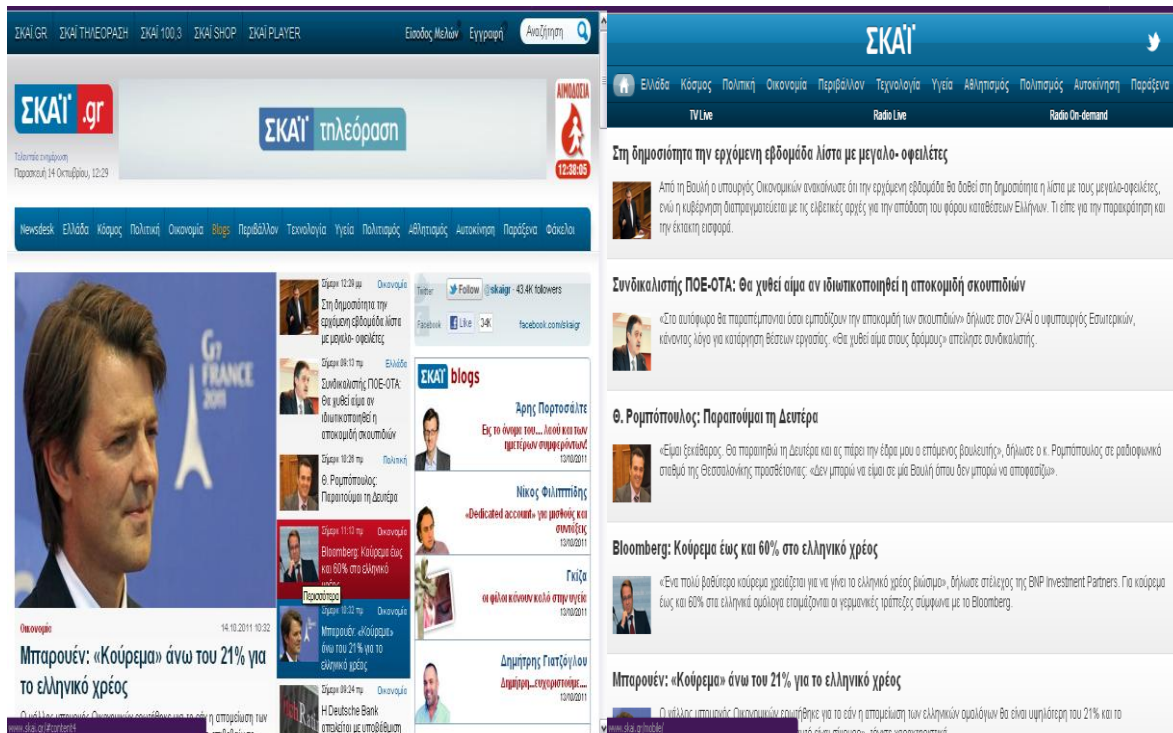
ΣΚΑΪ.GR ΣΚΑΪ ΤΗΛΕΟΡΑΣΗ ΣΚΑΪ 100,3 ΣΚΑΪ SHOP ΣΚΑΪ PLAYER Είσοδος Μελών Εγγραφή Αναζήτηση

ΣΚΑΪ.gr

ΣΚΑΪ τηλεόραση

ΑΙΜΟΔΟΣΙΑ 12:38:05

Τελευταία ενημέρωση Παρασκευή 14 Οκτωβρίου, 12:29

Newsdesk Ελλάδα Κόσμος Πολιτική Οικονομία Blogs Περιβάλλον Τεχνολογία Υγεία Πολιτισμός Αθλητισμός Αυτοκίνηση Παράξενα Φάκελοι

G7 FRANCE 2011

Οικονομία 14.10.2011 10:32

Μπαρουέν: «Κούρεμα» άνω του 21% για το ελληνικό χρέος

Σήμερα 12:29 μμ Οικονομία
Στη δημοσιότητα την ερχόμενη εβδομάδα λίστα με μεγάλο- οφειλέτες

Σήμερα 09:13 πμ Ελλάδα
Συνδικαλιστής ΠΟΕ-ΟΤΑ: Θα χυθεί αίμα αν ιδιωτικοποιηθεί η αποκομιδή σκουπιδιών

Σήμερα 10:28 πμ Πολιτική
Θ. Ρομπόπουλος: Παραιτούμαι τη Δευτέρα

Σήμερα 11:13 πμ Οικονομία
Bloomberg: Κούρεμα έως και 60% στο ελληνικό χρέος

Περισσότερα

Σήμερα 10:32 πμ Οικονομία
Μπαρουέν: «Κούρεμα» άνω του 21% για το ελληνικό χρέος

Σήμερα 09:24 πμ Οικονομία
Η Deutsche Bank απαιτείται με υποβάθμιση

Twitter Follow @skaigr 43.4K followers
Facebook Like 34K facebook.com/skaigr

ΣΚΑΪ blogs

Άρης Πορτοσάλτε
Εις το όνομα του... λαού και των ημετέρων συμφερόντων!
13/10/2011

Νίκος Φιλιππίδης
«Dedicated account» για μισθούς και συντάξεις
13/10/2011

Γκίζα
οι φίλοι κάνουν καλό στην υγεία
13/10/2011

Δημήτρης Γιατζόγλου
Δημήτρη...εκσυγχρονισμός...
13/10/2011

www.skai.gr/#content4

ΣΚΑΪ

Ελλάδα Κόσμος Πολιτική Οικονομία Περιβάλλον Τεχνολογία Υγεία Αθλητισμός Πολιτισμός Αυτοκίνηση Παράξενα

TV Live Radio Live Radio On-demand

Στη δημοσιότητα την ερχόμενη εβδομάδα λίστα με μεγάλο- οφειλέτες

Από τη Βουλή ο υπουργός Οικονομικών ανακοίνωσε ότι την ερχόμενη εβδομάδα θα δοθεί στη δημοσιότητα η λίστα με τους μεγάλο-οφειλέτες, ενώ η κυβέρνηση διαπραγματεύεται με τις ελβετικές αρχές για την απόδοση του φόρου καταθέσεων Ελλήνων. Τι είπε για την παρακράτηση και την έκτακτη εισφορά.

Συνδικαλιστής ΠΟΕ-ΟΤΑ: Θα χυθεί αίμα αν ιδιωτικοποιηθεί η αποκομιδή σκουπιδιών

«Στο αυτόφωρο θα παραπέμπονται όσοι εμποδίζουν την αποκομιδή των σκουπιδιών» δήλωσε στον ΣΚΑΪ ο υφυπουργός Εσωτερικών, κάνοντας λόγο για κατάργηση θέσεων εργασίας. «Θα χυθεί αίμα στους δρόμους» απείλησε συνδικαλιστής.

Θ. Ρομπόπουλος: Παραιτούμαι τη Δευτέρα

«Είμαι ξεκάθαρος. Θα παραιτηθώ τη Δευτέρα και θα πάρει την έδρα μου ο επόμενος βουλευτής», δήλωσε ο κ. Ρομπόπουλος σε ραδιοφωνικό σταθμό της Θεσσαλονίκης προσθέτοντας: «Δεν μπορώ να είμαι σε μία Βουλή όπου δεν μπορώ να αποφασίζω».

Bloomberg: Κούρεμα έως και 60% στο ελληνικό χρέος

«Ένα πολύ βαθύτερο κούρεμα χρειάζεται για να γίνει το ελληνικό χρέος βιώσιμο», δήλωσε στέλεχος της BNP Investment Partners. Για κούρεμα έως και 60% στα ελληνικά ομόλογα ετοιμάζονται οι γερμανικές τράπεζες σύμφωνα με το Bloomberg.

Μπαρουέν: «Κούρεμα» άνω του 21% για το ελληνικό χρέος

www.skai.gr/mobile/